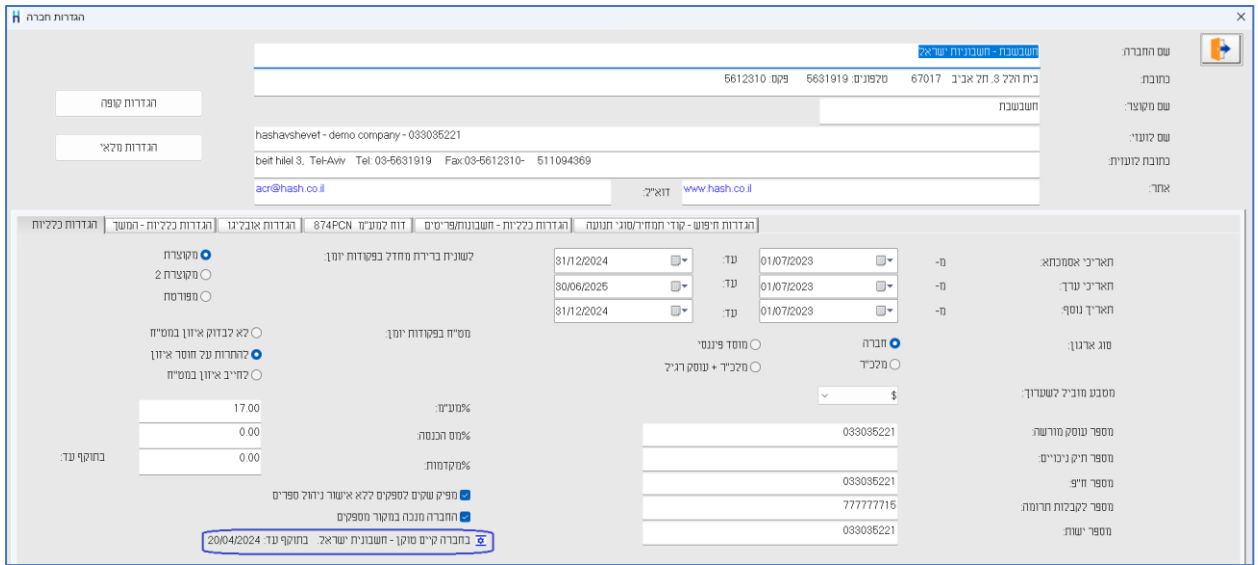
הגדרות חברה

שם החברה: חשבשבת - חשבוניות ישראל
כתובת: בית הלל 3, תל אביב 67017 טלפונים: 5631919 פקס: 5612310
שם מקוצר: חשבשבת
שם לועזי: hashavshevet - demo company - 033035221
כתובת לועזית: beit hilel 3, Tel-Aviv Tel: 03-5631919 Fax:03-5612310- 511094369
אחר: www.hash.co.il דוא"ל: acr@hash.co.il

הגדרות קופה
הגדרות מלאי

הגדרות כלליות | הגדרות כלליות - המשך | הגדרות אוביגו | דוח למע"מ 874PCN | הגדרות כלליות - חשבוניות/פריסים | הגדרות חיפוש - קודי תמחיר/סוגי תנועה

תאריכי אסמכתא: -מ 01/07/2023 עד: 31/12/2024
תאריכי ערך: -מ 01/07/2023 עד: 30/06/2025
תאריך נוסף: -מ 01/07/2023 עד: 31/12/2024

לשונית ברירת מחדל בפקודות יומן:
מקוצרת
מקוצרת 2
מפורטת

סוג ארגון:
חברה
מלכ"ר
מוסד פיננסי
מלכ"ר + עוסק רגיל

מט"ח בפקודות יומן:
לא לבדוק איזון במט"ח
להתרות על חוסר איזון
לחייב איזון במט"ח

מטבע מוביל לשערוך: $

%מע"מ: 17.00
%מס הכנסה: 0.00
%מקדמות: 0.00 בתוקף עד:

מספר עוסק מורשה: 033035221
מספר תיק ניכויים:
מספר ח"פ: 033035221
מספר לקבלות תרומות: 777777716
מספר ישות: 033035221

מפיק שקים לספקים ללא אישור ניהול ספרים
החברה מנכה במקור מספקים
בחברה קיים טוקן - חשבונית ישראל. בתוקף עד: 20/04/2024